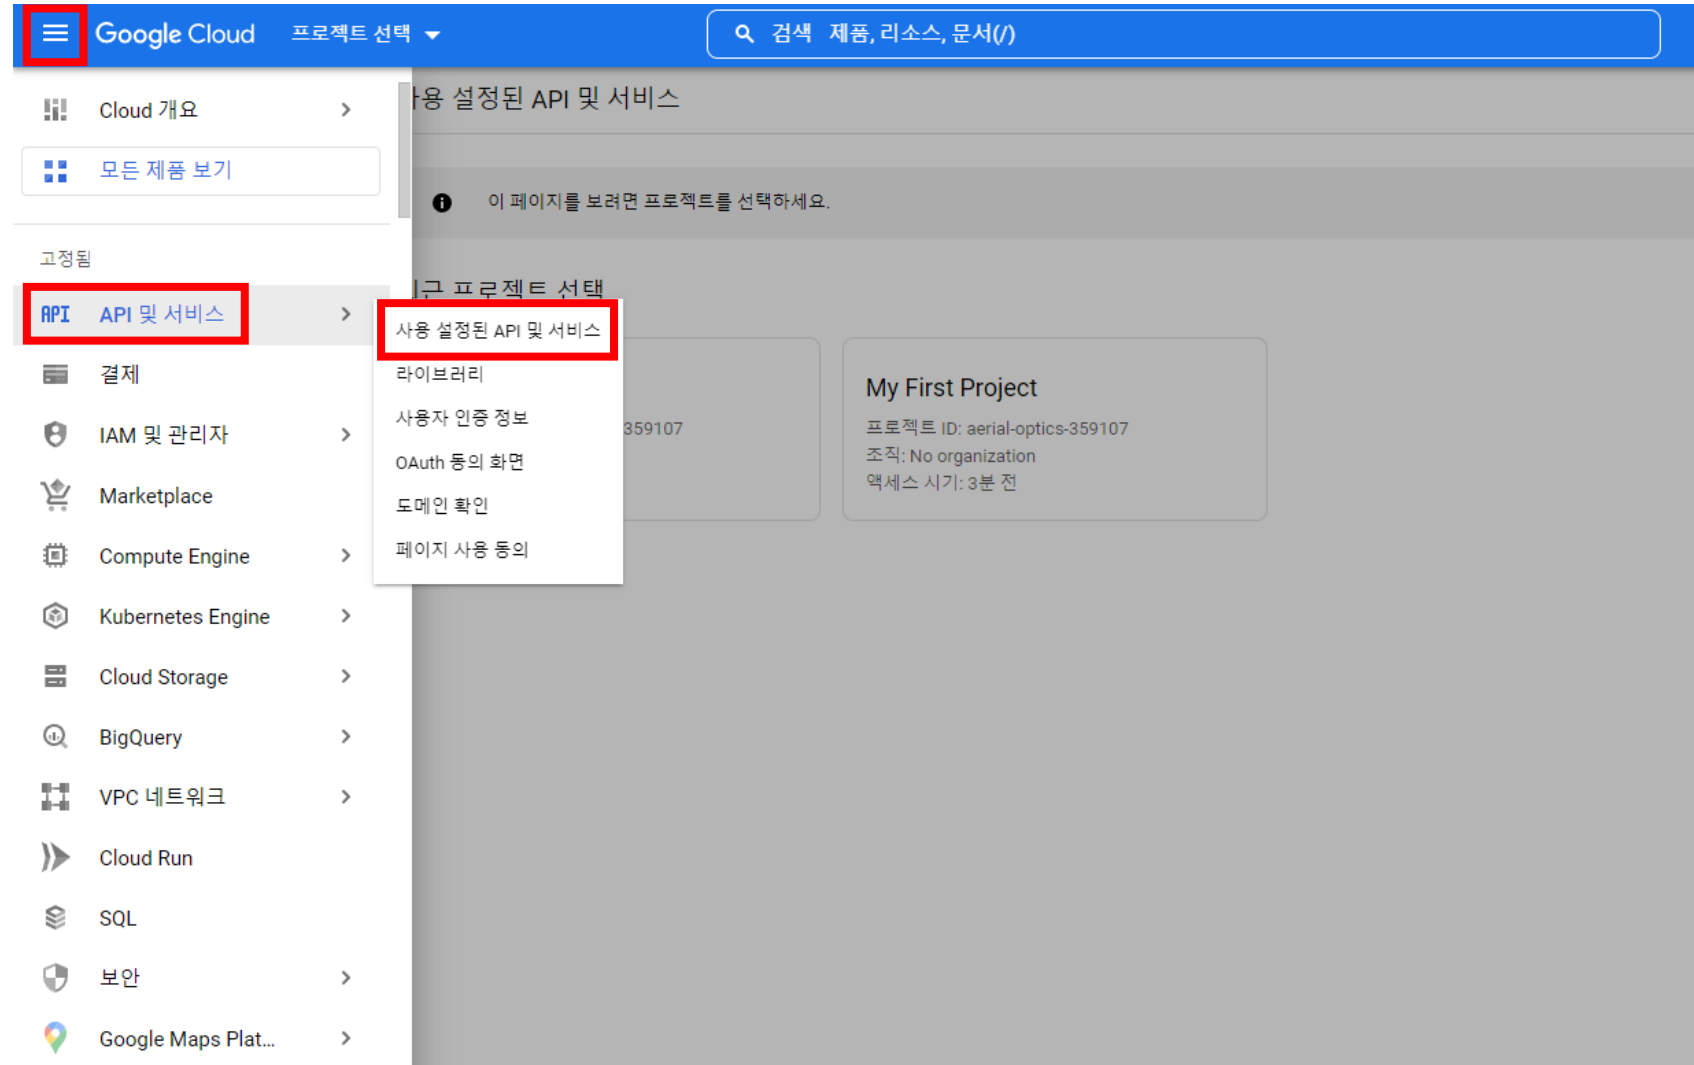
Google Cloud 프로젝트 선택

검색 제품, 리소스, 문서(/)

Cloud 개요

모든 제품 보기

고정됨

API API 및 서비스

결제

IAM 및 관리자

Marketplace

Compute Engine

Kubernetes Engine

Cloud Storage

BigQuery

VPC 네트워크

Cloud Run

SQL

보안

Google Maps Plat...

사용 설정된 API 및 서비스

라이브러리

사용자 인증 정보

OAuth 동의 화면

도메인 확인

페이지 사용 동의

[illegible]용 설정된 API 및 서비스

이 페이지를 보려면 프로젝트를 선택하세요.

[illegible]근 프로젝트 선택

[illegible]359107

My First Project

프로젝트 ID: aerial-optics-359107

조직: No organization

액세스 시기: 3분 전